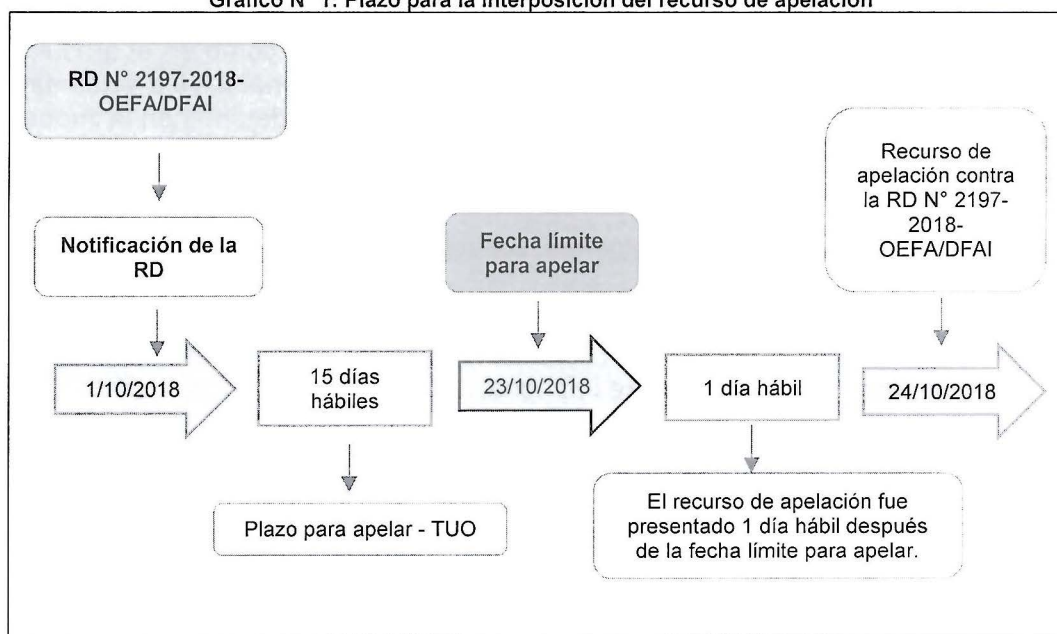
Gráfico N° 1: Plazo para la interposición del recurso de apelación

RD N° 2197-2018-OEFA/DFAI

Notificación de la RD

1/10/2018

15 días hábiles

Plazo para apelar - TUO

Fecha límite para apelar

23/10/2018

1 día hábil

El recurso de apelación fue presentado 1 día hábil después de la fecha límite para apelar.

Recurso de apelación contra la RD N° 2197-2018-OEFA/DFAI

24/10/2018